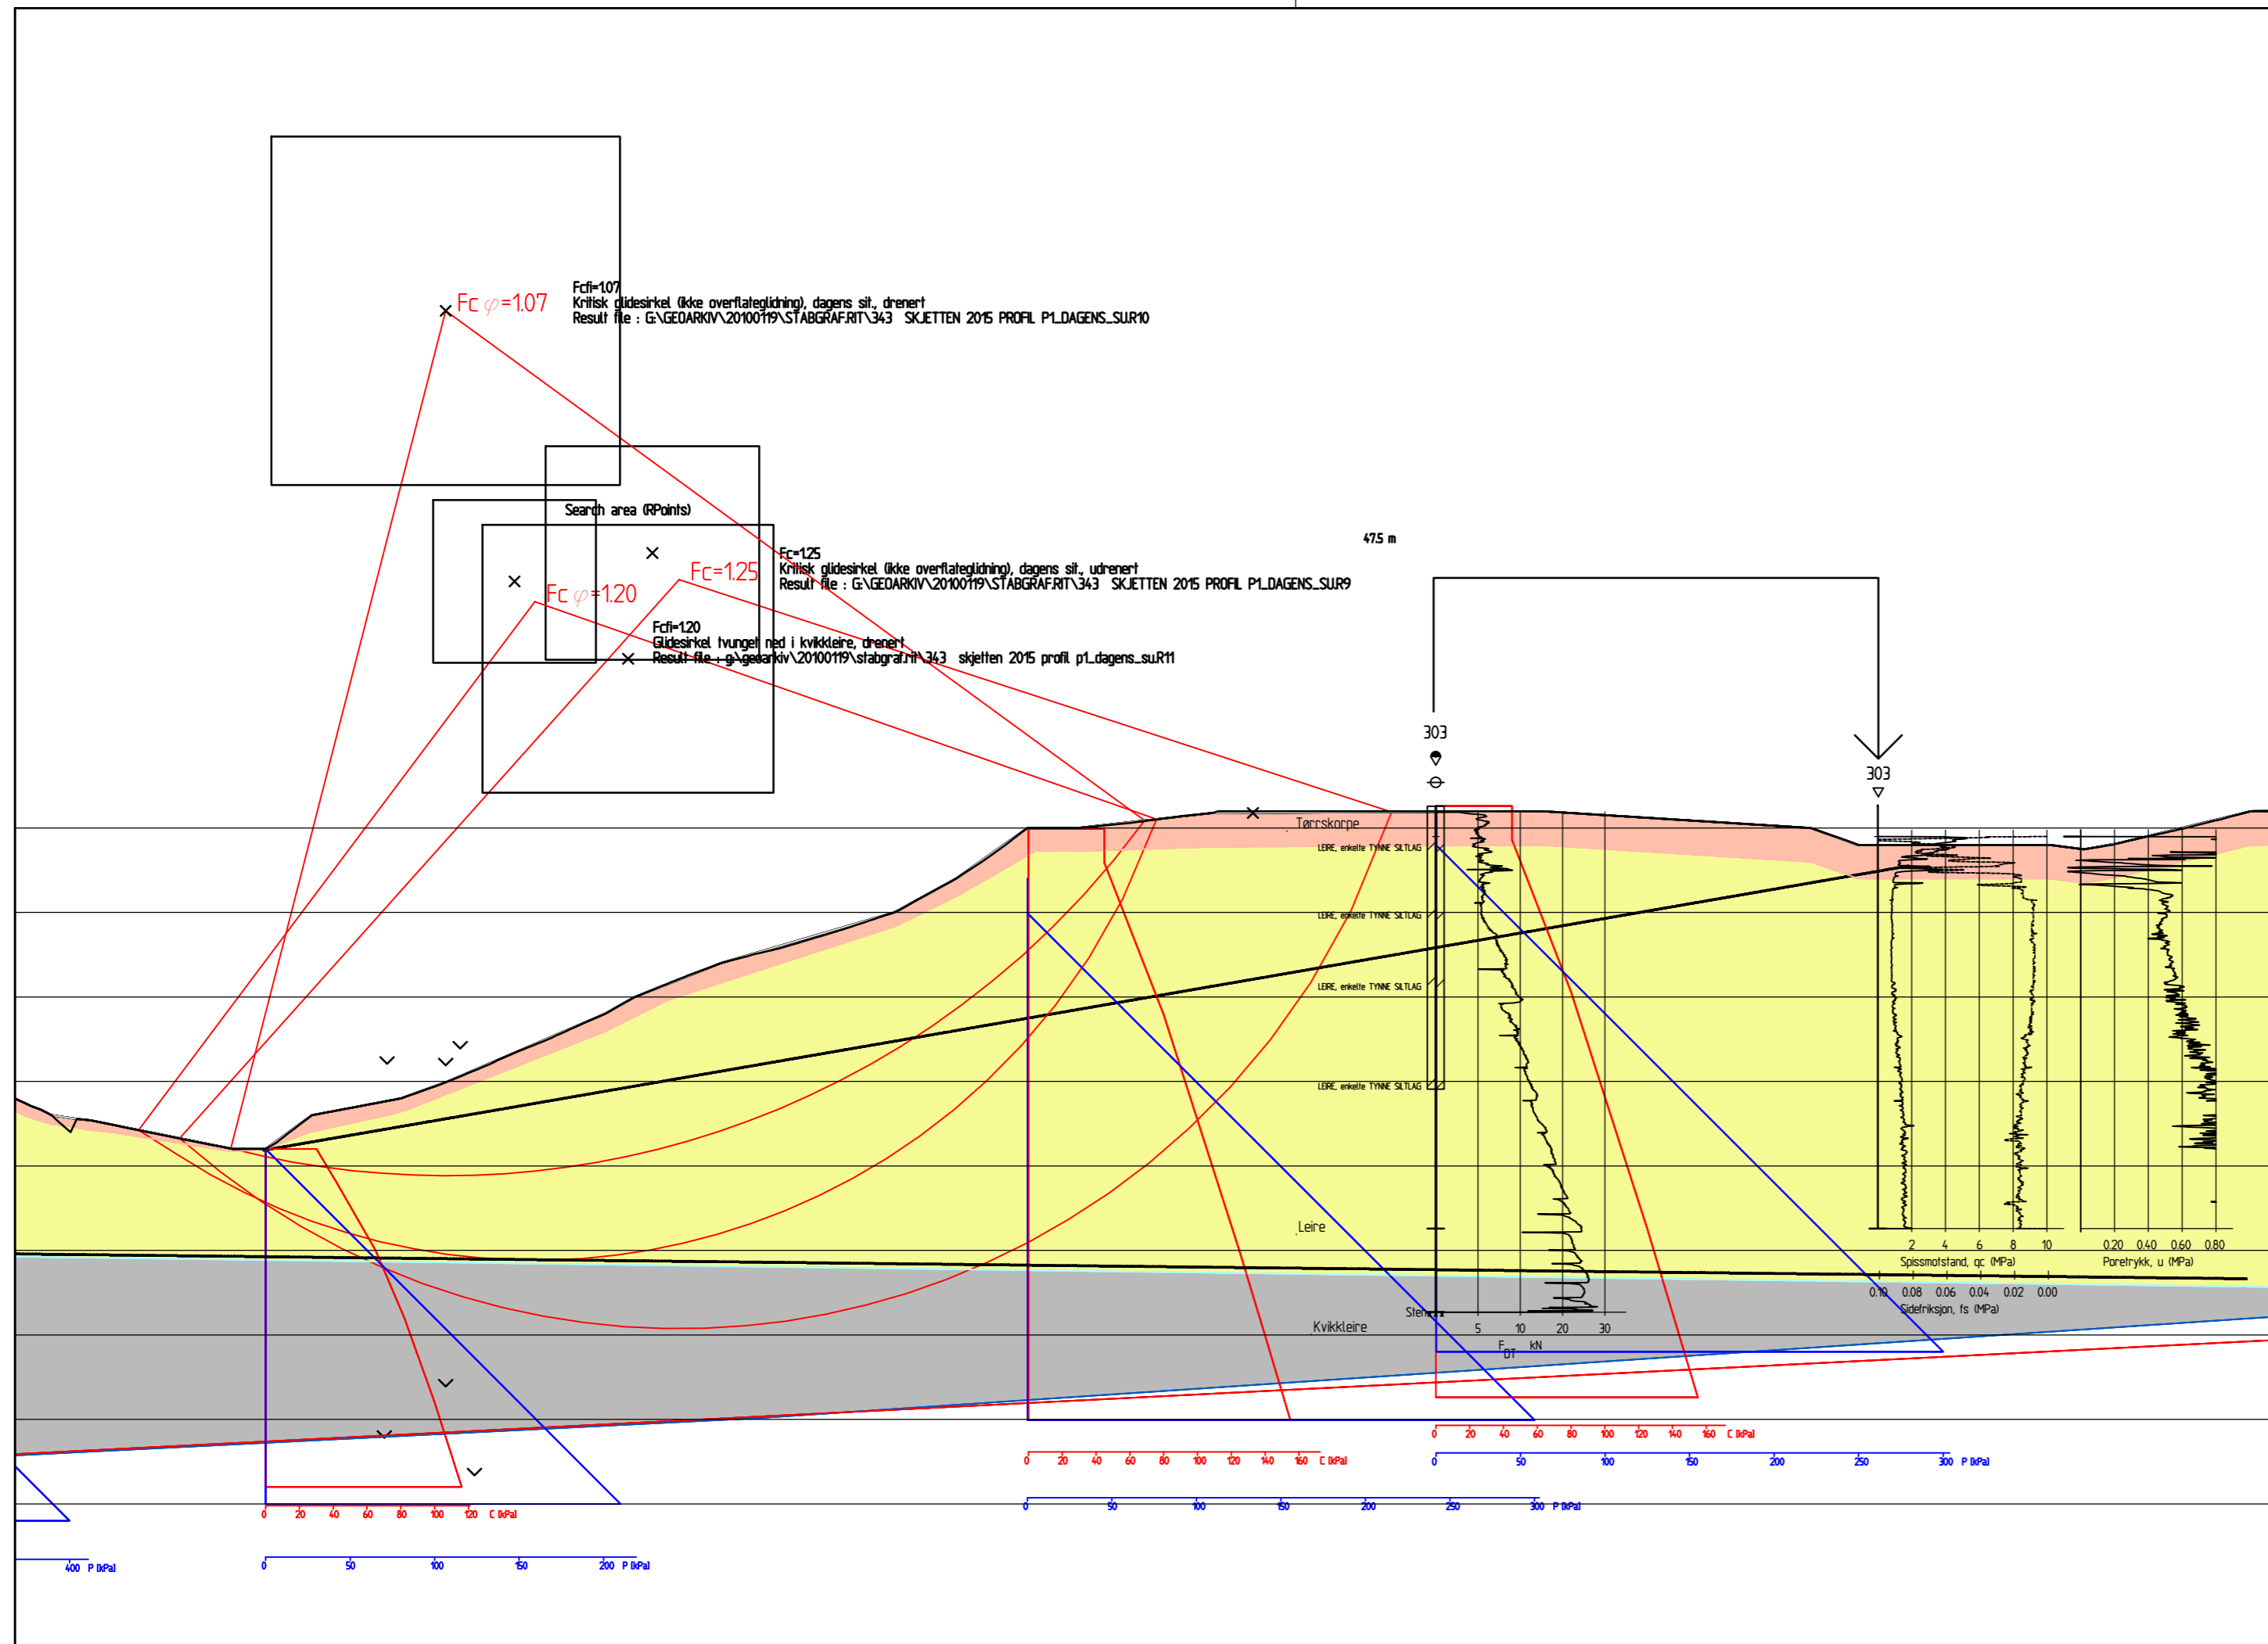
Fc $\varphi$=1.07
Fcfi=1.07
Kritisk glidesirkel (ikke overflateglidning), dagens sit., drenert
Result file : G:\GEOARKIV\20100119\STABGRAF.RIT\343 SKJETTEN 2015 PROFIL P1_DAGENS_SU.R10

Search area (RPoints)

47.5 m

Fc=1.25
Fc=1.25
Kritisk glidesirkel (ikke overflateglidning), dagens sit., udrenert
Result file : G:\GEOARKIV\20100119\STABGRAF.RIT\343 SKJETTEN 2015 PROFIL P1_DAGENS_SU.R9

Fc $\varphi$=1.20
Fcfi=1.20
Glidesirkel tvunget ned i kvikkleire, drenert
Result file : g:\geoarkiv\20100119\stabgraf.rit\343 skjetten 2015 profil p1_dagens_su.R11

303
303

Tørrskorpe
LEIRE, enkelte TYNNE SILTLAG
LEIRE, enkelte TYNNE SILTLAG
LEIRE, enkelte TYNNE SILTLAG
LEIRE, enkelte TYNNE SILTLAG
Leire
Kvikkleire
Stein

5 10 20 30
$F_{DT}$ kN

2 4 6 8 10
Spissmotstand, qc (MPa)
0.10 0.08 0.06 0.04 0.02 0.00
Sidefriksjon, fs (MPa)
0.20 0.40 0.60 0.80
Poretrykk, u (MPa)

0 20 40 60 80 100 120 140 160 C (kPa)
0 50 100 150 200 250 300 P (kPa)
0 20 40 60 80 100 120 140 160 C (kPa)
0 50 100 150 200 250 300 P (kPa)
0 20 40 60 80 100 120 C (kPa)
0 50 100 150 200 P (kPa)
400 P (kPa)